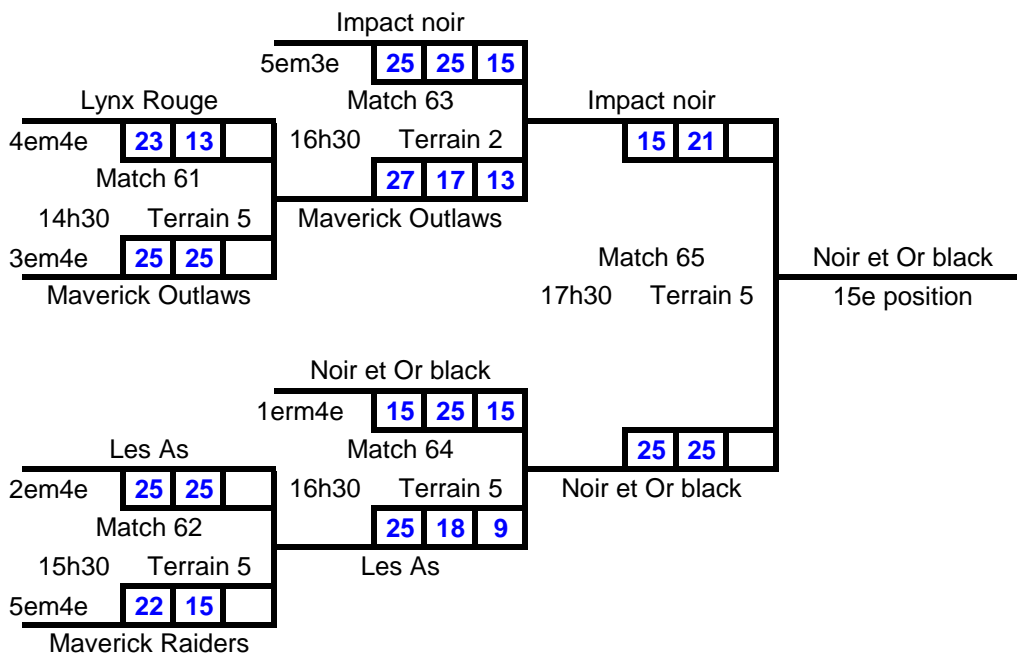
Impact noir
5em3e 25 25 15
Match 63
16h30 Terrain 2
27 17 13
Maverick Outlaws

Lynx Rouge
4em4e 23 13
Match 61
14h30 Terrain 5
3em4e 25 25
Maverick Outlaws

Impact noir
15 21

Match 65
17h30 Terrain 5

25 25
Noir et Or black

Noir et Or black
15e position

Noir et Or black
1erm4e 15 25 15
Match 64
16h30 Terrain 5
25 18 9
Les As

Les As
2em4e 25 25
Match 62
15h30 Terrain 5
5em4e 22 15
Maverick Raiders